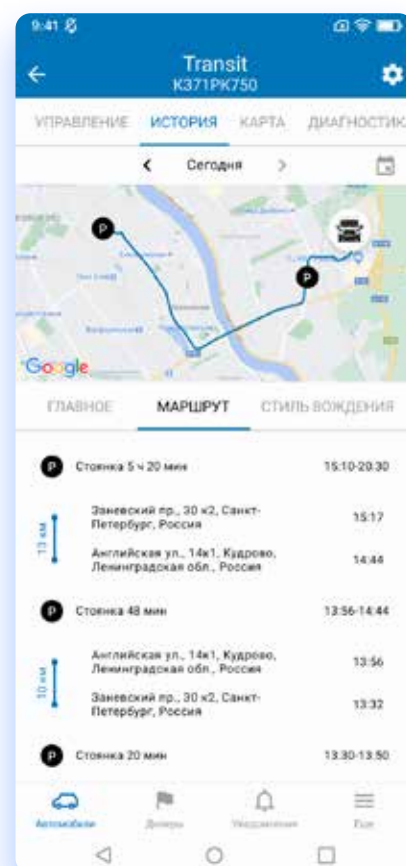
9:41

Transit
К371РК750

УПРАВЛЕНИЕ ИСТОРИЯ КАРТА ДИАГНОСТИК

Сегодня

Google

ГЛАВНОЕ МАРШРУТ СТИЛЬ ВОЖДЕНИЯ

P Стоянка 5 ч 20 мин 15:10-20:30

13 км

Заневский пр., 30 к2, Санкт-Петербург, Россия 15:17

Английская ул., 14к1, Кудрово, Ленинградская обл., Россия 14:44

P Стоянка 48 мин 13:56-14:44

10 км

Английская ул., 14к1, Кудрово, Ленинградская обл., Россия 13:56

Заневский пр., 30 к2, Санкт-Петербург, Россия 13:32

P Стоянка 20 мин 13:30-13:50

Автомобили Дилеры Уведомления Еще